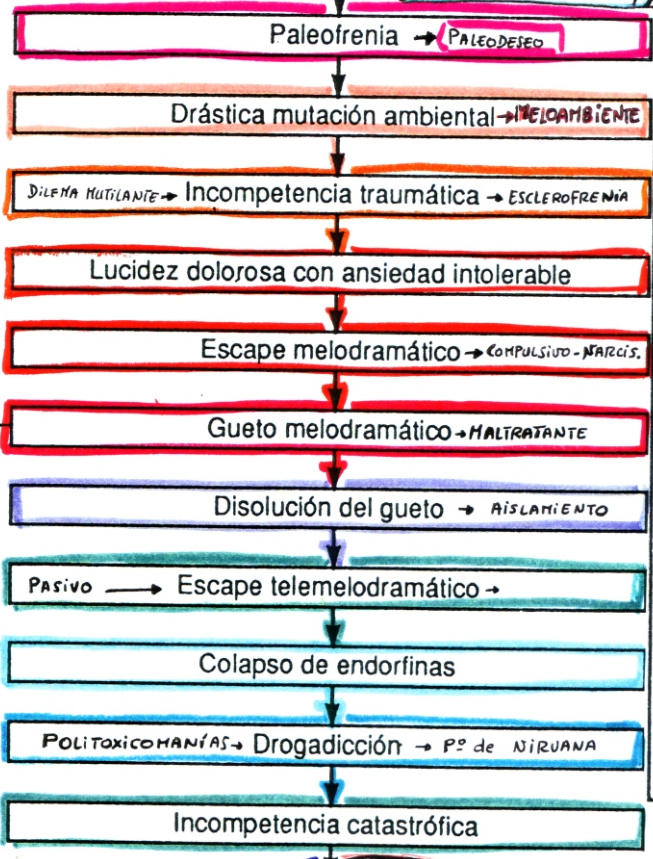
Paleofrenia → PALEODESEO

Drástica mutación ambiental → MELOAMBIENTE

DILEMA MUTILANTE → Incompetencia traumática → ESCLEROFRENIA

Lucidez dolorosa con ansiedad intolerable

Escape melodramático → COMPULSIVO - NARCIS.

Gueto melodramático → MALTRATANTE

Disolución del gueto → AISLAMIENTO

PASIVO → Escape telemelodramático →

Colapso de endorfinas

POLITOXICOMANÍAS → Drogadicción → Pº de NIRVANA

Incompetencia catastrófica